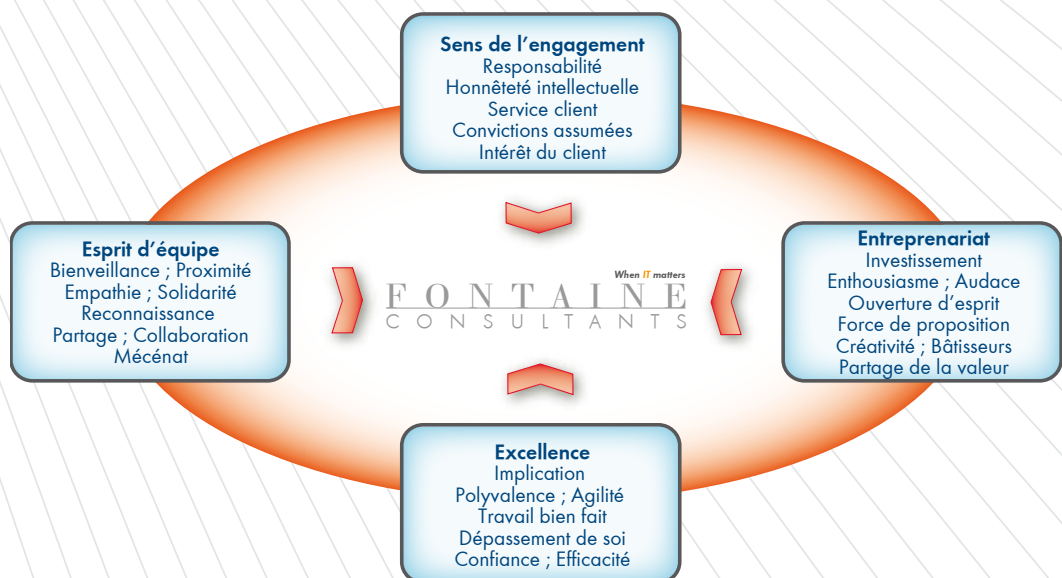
Sens de l'engagement
Responsabilité
Honnêteté intellectuelle
Service client
Convictions assumées
Intérêt du client

Esprit d'équipe
Bienveillance ; Proximité
Empathie ; Solidarité
Reconnaissance
Partage ; Collaboration
Mécénat

When IT matters
FONTAINE
CONSULTANTS

Entreprenariat
Investissement
Enthousiasme ; Audace
Ouverture d'esprit
Force de proposition
Créativité ; Bâtisseurs
Partage de la valeur

Excellence
Implication
Polyvalence ; Agilité
Travail bien fait
Dépassement de soi
Confiance ; Efficacité